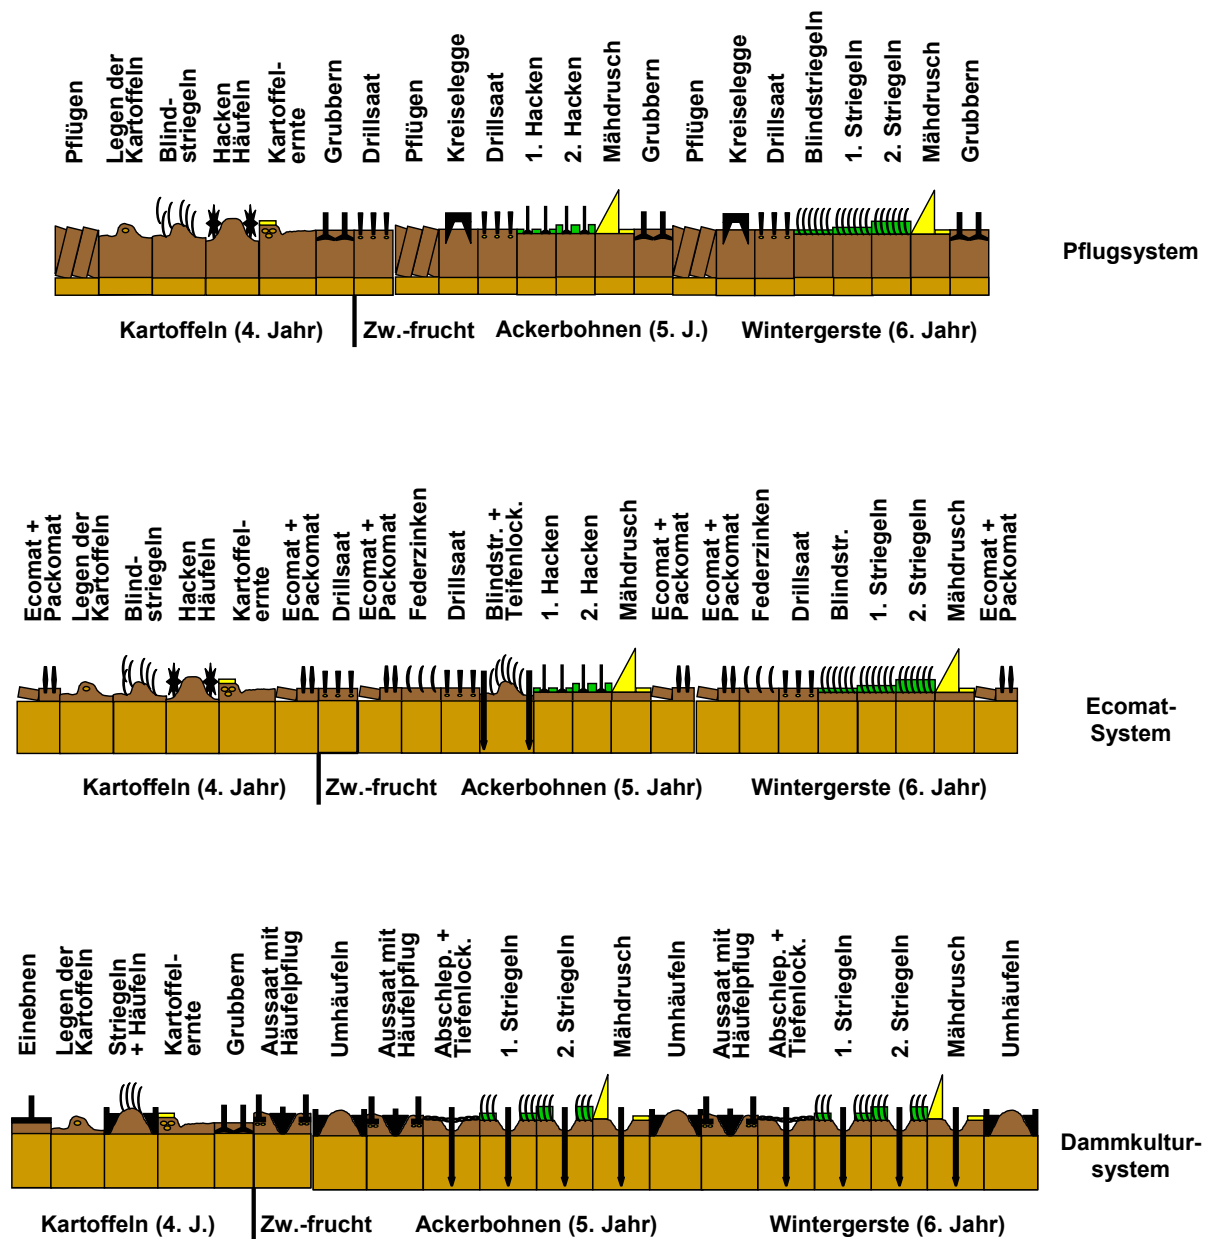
Pflügen
Legen der Kartoffeln
Blind-striegeln
Hacken Häufeln
Kartoffel-ernte
Grubbern
Drillsaat
Pflügen
Kreiselegge
Drillsaat
1. Hacken
2. Hacken
Mähdrusch
Grubbern
Pflügen
Kreiselegge
Drillsaat
Blindstriegeln
1. Striegeln
2. Striegeln
Mähdrusch
Grubbern

Pflugsystem

Kartoffeln (4. Jahr) Zw.-frucht Ackerbohnen (5. J.) Wintergerste (6. Jahr)

Ecomat + Packomat
Legen der Kartoffeln
Blind-striegeln
Hacken Häufeln
Kartoffel-ernte
Ecomat + Packomat
Drillsaat
Ecomat + Packomat
Federzinken
Drillsaat
Blindstr. + Teifenlock.
1. Hacken
2. Hacken
Mähdrusch
Ecomat + Packomat
Ecomat + Packomat
Federzinken
Drillsaat
Blindstr.
1. Striegeln
2. Striegeln
Mähdrusch
Ecomat + Packomat

Ecomat-System

Kartoffeln (4. Jahr) Zw.-frucht Ackerbohnen (5. Jahr) Wintergerste (6. Jahr)

Einebnen
Legen der Kartoffeln
Striegeln + Häufeln
Kartoffel-ernte
Grubbern
Aussaat mit Häufelpflug
Umhäufeln
Aussaat mit Häufelpflug
Abschlep. + Tiefenlock.
1. Striegeln
2. Striegeln
Mähdrusch
Umhäufeln
Aussaat mit Häufelpflug
Abschlep. + Tiefenlock.
1. Striegeln
2. Striegeln
Mähdrusch
Umhäufeln

Dammkultur-system

Kartoffeln (4. J.) Zw.-frucht Ackerbohnen (5. Jahr) Wintergerste (6. Jahr)